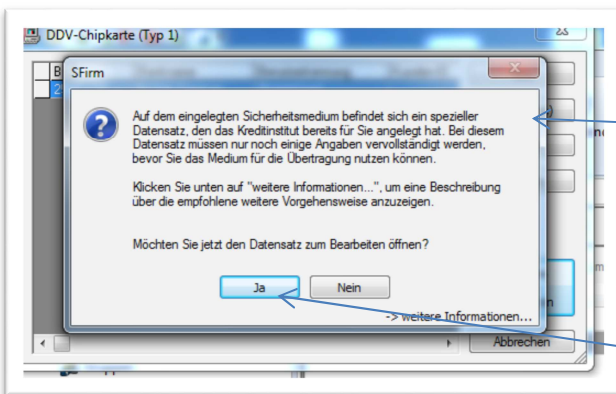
DDV-Chipkarte (Typ 1)

SFirm

Auf dem eingelegten Sicherheitsmedium befindet sich ein spezieller Datensatz, den das Kreditinstitut bereits für Sie angelegt hat. Bei diesem Datensatz müssen nur noch einige Angaben vervollständigt werden, bevor Sie das Medium für die Übertragung nutzen können.

Klicken Sie unten auf "weitere Informationen...", um eine Beschreibung über die empfohlene weitere Vorgehensweise anzuzeigen.

Möchten Sie jetzt den Datensatz zum Bearbeiten öffnen?

Ja

Nein

-> weitere Informationen...

Abbrechen